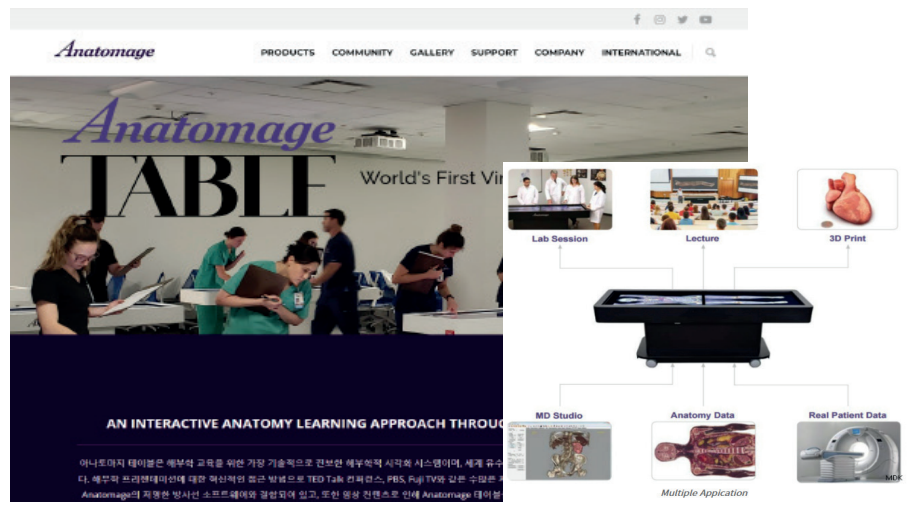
Anatomage

PRODUCTS COMMUNITY GALLERY SUPPORT COMPANY INTERNATIONAL

Anatomage

TABLE

World's First Vir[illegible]

AN INTERACTIVE ANATOMY LEARNING APPROACH THROU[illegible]

아나토마지 테이블은 해부학 교육을 위한 가장 기술적으로 진보한 해부학적 시각화 시스템이며, 세계 유수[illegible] 다. 해부학 프레젠테이션에 대한 혁신적인 접근 방법으로 TED Talk 컨퍼런스, PBS, Fuji TV와 같은 수많은 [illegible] Anatomage의 저명한 방사선 소프트웨어와 결합되어 있고, 또한 영상 컨텐츠로 인해 Anatomage 테이블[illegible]

Lab Session

Lecture

3D Print

MD Studio

Anatomy Data

Real Patient Data

Multiple Appication

MDK